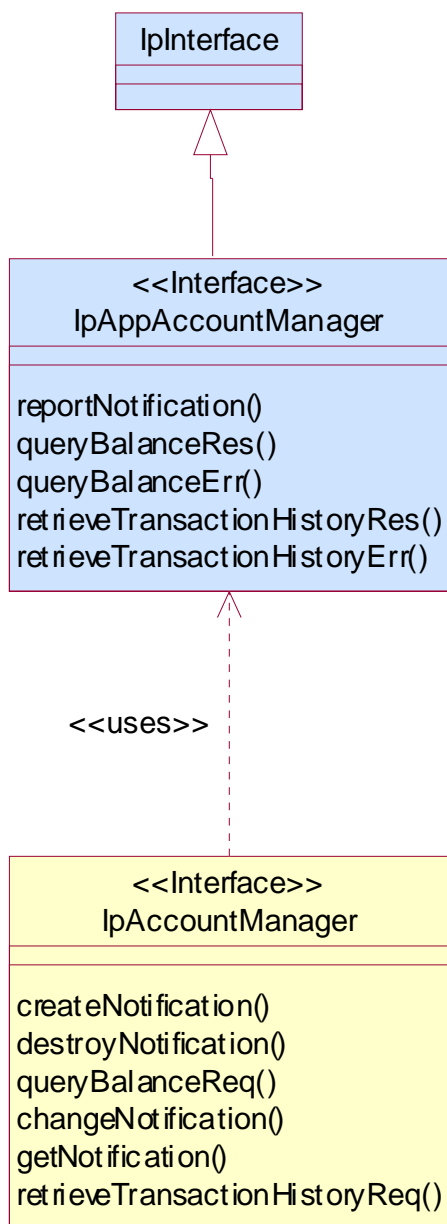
IpInterface

<<Interface>>
IpAppAccountManager

reportNotification()
queryBalanceRes()
queryBalanceErr()
retrieveTransactionHistoryRes()
retrieveTransactionHistoryErr()

<<uses>>

<<Interface>>
IpAccountManager

createNotification()
destroyNotification()
queryBalanceReq()
changeNotification()
getNotification()
retrieveTransactionHistoryReq()